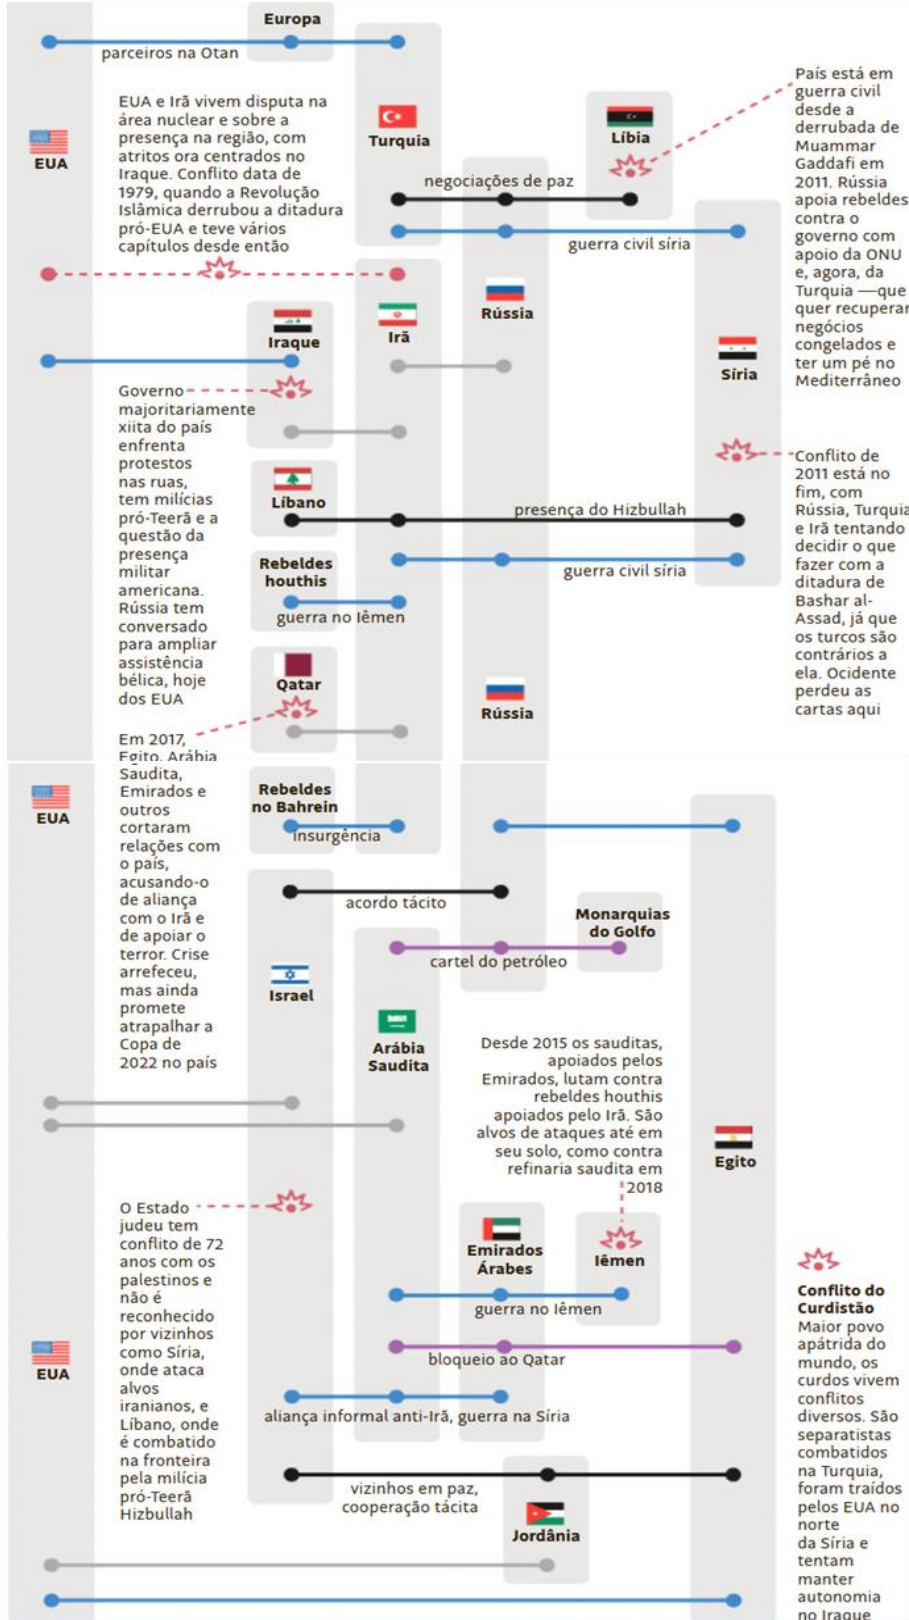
Europa

parceiros na Otan

EUA

EUA e Irã vivem disputa na área nuclear e sobre a presença na região, com atritos ora centrados no Iraque. Conflito data de 1979, quando a Revolução Islâmica derrubou a ditadura pró-EUA e teve vários capítulos desde então

Turquia

Líbia

País está em guerra civil desde a derrubada de Muammar Gaddafi em 2011. Rússia apoia rebeldes contra o governo com apoio da ONU e, agora, da Turquia —que quer recuperar negócios congelados e ter um pé no Mediterrâneo

negociações de paz

guerra civil síria

Rússia

Iraque

Irã

Síria

Governo majoritariamente xiita do país enfrenta protestos nas ruas, tem milícias pró-Teerã e a questão da presença militar americana. Rússia tem conversado para ampliar assistência bélica, hoje dos EUA

Conflito de 2011 está no fim, com Rússia, Turquia e Irã tentando decidir o que fazer com a ditadura de Bashar al-Assad, já que os turcos são contrários a ela. Ocidente perdeu as cartas aqui

Líbano

presença do Hizbullah

Rebeldes houthis

guerra civil síria

guerra no Iêmen

Qatar

Rússia

Em 2017, Egito, Arábia Saudita, Emirados e outros cortaram relações com o país, acusando-o de aliança com o Irã e de apoiar o terror. Crise arrefeceu, mas ainda promete atrapalhar a Copa de 2022 no país

EUA

Rebeldes no Bahrein

insurgência

acordo tácito

Monarquias do Golfo

cartel do petróleo

Israel

Arábia Saudita

Desde 2015 os sauditas, apoiados pelos Emirados, lutam contra rebeldes houthis apoiados pelo Irã. São alvos de ataques até em seu solo, como contra refinaria saudita em 2018

Egito

O Estado judeu tem conflito de 72 anos com os palestinos e não é reconhecido por vizinhos como Síria, onde ataca alvos iranianos, e Líbano, onde é combatido na fronteira pela milícia pró-Teerã Hizbullah

Emirados Árabes

Iêmen

guerra no Iêmen

Conflito do Curdistão
Maior povo apátrida do mundo, os curdos vivem conflitos diversos. São separatistas combatidos na Turquia, foram traídos pelos EUA no norte da Síria e tentam manter autonomia no Iraque

EUA

bloqueio ao Qatar

aliança informal anti-Irã, guerra na Síria

vizinhos em paz, cooperação tácita

Jordânia